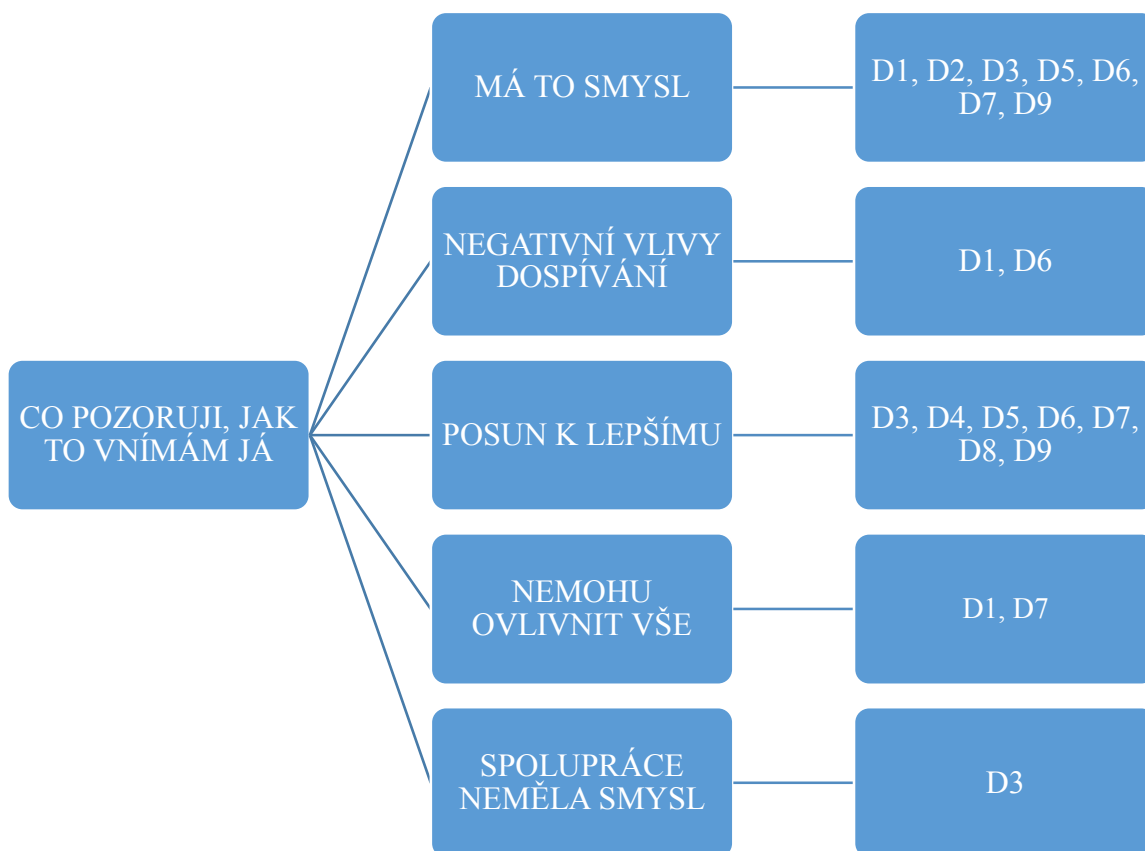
CO POZORUJI, JAK TO VNÍMÁM JÁ

MÁ TO SMYSL

D1, D2, D3, D5, D6, D7, D9

NEGATIVNÍ VLIVY DOSPÍVÁNÍ

D1, D6

POSUN K LEPŠÍMU

D3, D4, D5, D6, D7, D8, D9

NEMOHU OVLIVNIT VŠE

D1, D7

SPOLUPRÁCE NEMĚLA SMYSL

D3